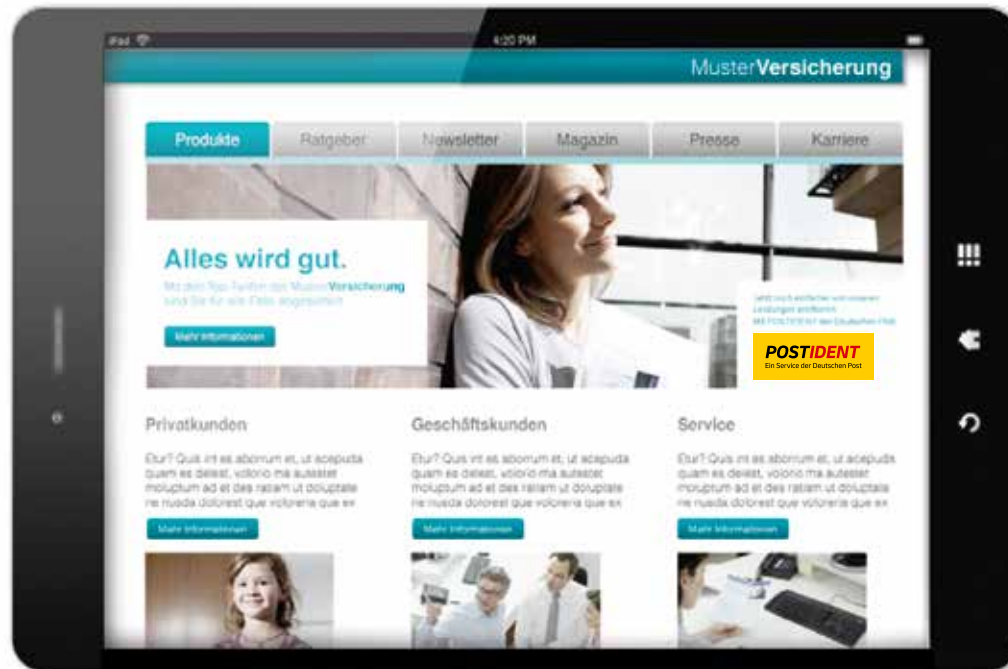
iPad 4:20 PM

MusterVersicherung

Produkte | Ratgeber | Newsletter | Magazin | Presse | Karriere

Alles wird gut.

Mit den Top-Tarifen der MusterVersicherung sind Sie für alle Fälle abgesichert.

Mehr Informationen

Jetzt noch einfacher von unseren Leistungen profitieren: Mit POSTIDENT der Deutschen Post

POSTIDENT
Ein Service der Deutschen Post

Privatkunden

Etur? Quis int es aborrum et, ut acepuda quam es delest, volorio ma autestet moluptum ad et des ratiam ut doluptate ne nusda dolorest que volorerie que ex

Mehr Informationen

Geschäftskunden

Etur? Quis int es aborrum et, ut acepuda quam es delest, volorio ma autestet moluptum ad et des ratiam ut doluptate ne nusda dolorest que volorerie que ex

Mehr Informationen

Service

Etur? Quis int es aborrum et, ut acepuda quam es delest, volorio ma autestet moluptum ad et des ratiam ut doluptate ne nusda dolorest que volorerie que ex

Mehr Informationen